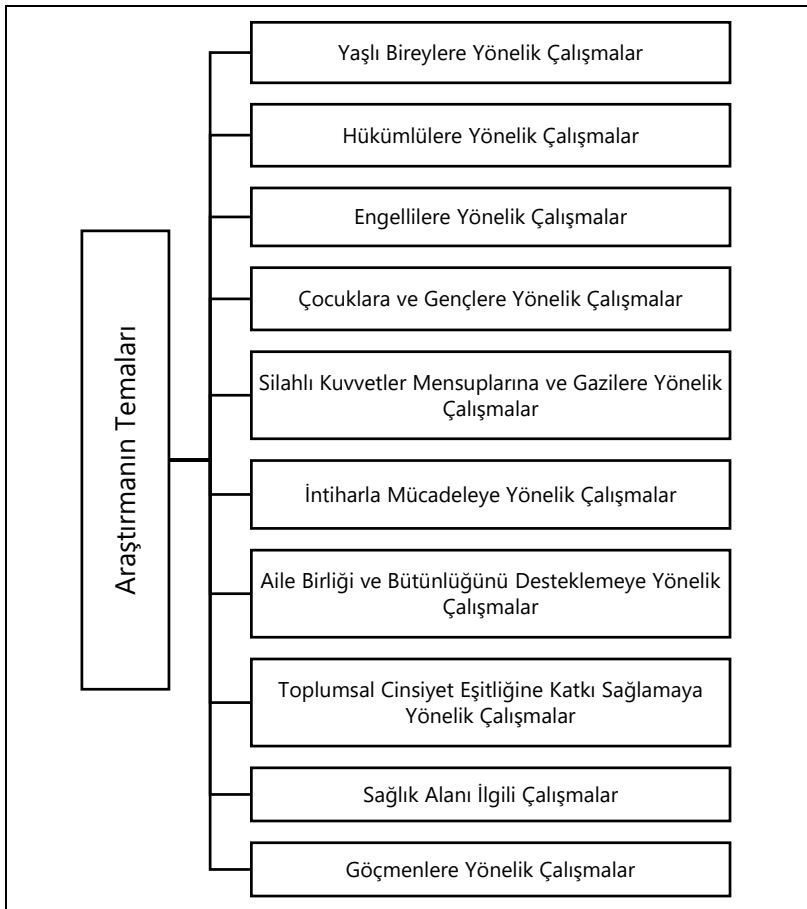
Araştırmanın Temaları

Yaşlı Bireylere Yönelik Çalışmalar

Hükümlülere Yönelik Çalışmalar

Engellilere Yönelik Çalışmalar

Çocuklara ve Gençlere Yönelik Çalışmalar

Silahlı Kuvvetler Mensuplarına ve Gazilere Yönelik Çalışmalar

İntiharla Mücadeleye Yönelik Çalışmalar

Aile Birliği ve Bütünlüğünü Desteklemeye Yönelik Çalışmalar

Toplumsal Cinsiyet Eşitliğine Katkı Sağlamaya Yönelik Çalışmalar

Sağlık Alanı İlgili Çalışmalar

Göçmenlere Yönelik Çalışmalar